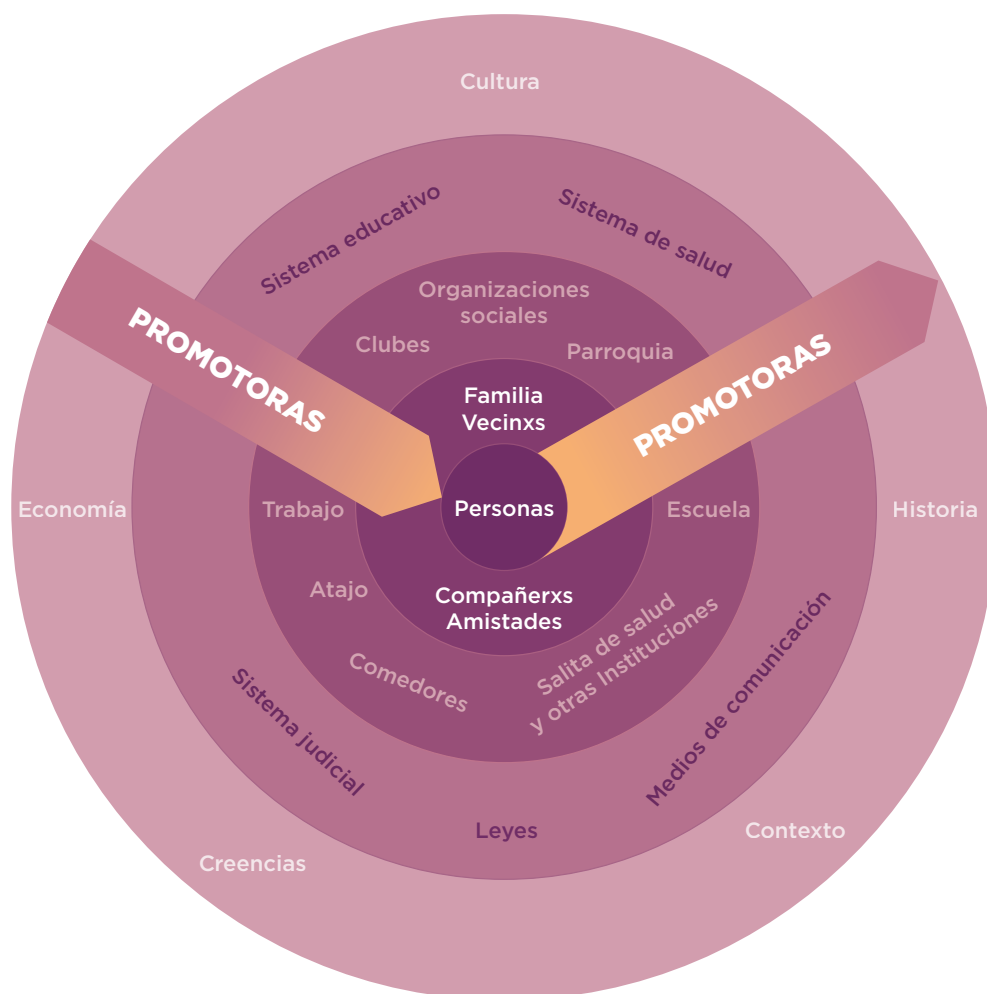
Cultura

Sistema educativo

Sistema de salud

Organizaciones sociales

Clubes

Parroquia

PROMOTORAS

PROMOTORAS

Familia Vecinxs

Economía

Trabajo

Personas

Escuela

Historia

Atajo

Compañerxs Amistades

Salita de salud y otras Instituciones

Comedores

Medios de comunicación

Sistema judicial

Leyes

Contexto

Creencias